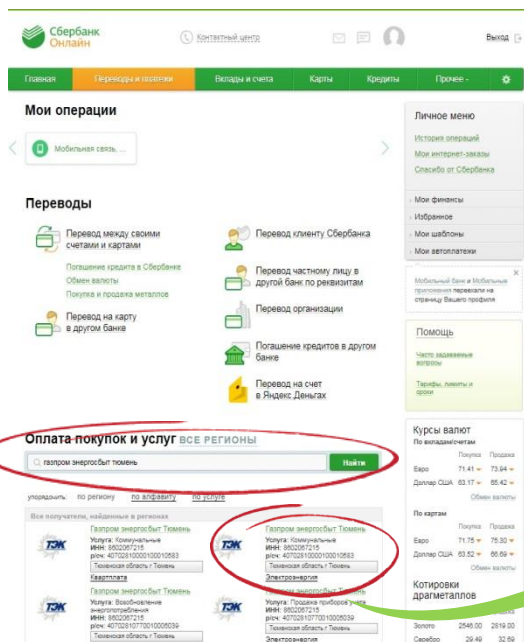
Сбербанк Онлайн

Контактный центр

Выход

Главная | Переводы и платежи | Вклады и счета | Карты | Кредиты | Прочее

Мои операции

Мобильная связь, ...

Переводы

Перевод между своими счетами и картами

Погашение кредита в Сбербанке
Обмен валюты
Покупка и продажа металлов

Перевод на карту в другом банке

Перевод клиенту Сбербанка

Перевод частному лицу в другой банк по реквизитам

Перевод организации

Погашение кредитов в другом банке

Перевод на счет в Яндекс.Деньгах

Оплата покупок и услуг ВСЕ РЕГИОНЫ

газпром энергосбыт тюмень

Найти

упорядочить: по региону по алфавиту по услуге

Все получатели, найденные в регионах

Газпром энергосбыт Тюмень
Услуга: Коммунальные
ИНН: 8602067215
р/сч: 40702810000100010583
Тюменская область г Тюмень
Квартплата

Газпром энергосбыт Тюмень
Услуга: Коммунальные
ИНН: 8602067215
р/сч: 40702810000100010583
Тюменская область г Тюмень
Электроэнергия

Газпром энергосбыт Тюмень
Услуга: Возобновление энергопотребления
ИНН: 8602067215
р/сч: 40702810770010005039
Тюменская область г Тюмень

Газпром энергосбыт Тюмень
Услуга: Продажа приборов учета
ИНН: 8602067215
р/сч: 40702810770010005039
Тюменская область г Тюмень
Электроэнергия

Личное меню
История операций
Мои интернет-заказы
Спасибо от Сбербанка

Мои финансы
Избранное
Мои шаблоны
Мои автоплатежи

Мобильный банк и Мобильные приложения перенесли на страницу Вашего профиля

Помощь
Часто задаваемые вопросы
Тарифы, лимиты и сроки

Курсы валют
По вкладам/счетам

| | Покупка | Продажа |
|---|---|---|
| Евро | 71.41 | 73.94 |
| Доллар США | 63.17 | 65.42 |

Обмен валюты

По картам

| | Покупка | Продажа |
|---|---|---|
| Евро | 71.75 | 75.30 |
| Доллар США | 63.52 | 66.69 |

Обмен валюты

Котировки драгметаллов

| | | |
|---|---|---|
| Золото | 2546.00 | 2819.00 |
| Серебро | 29.49 | 32.69 |